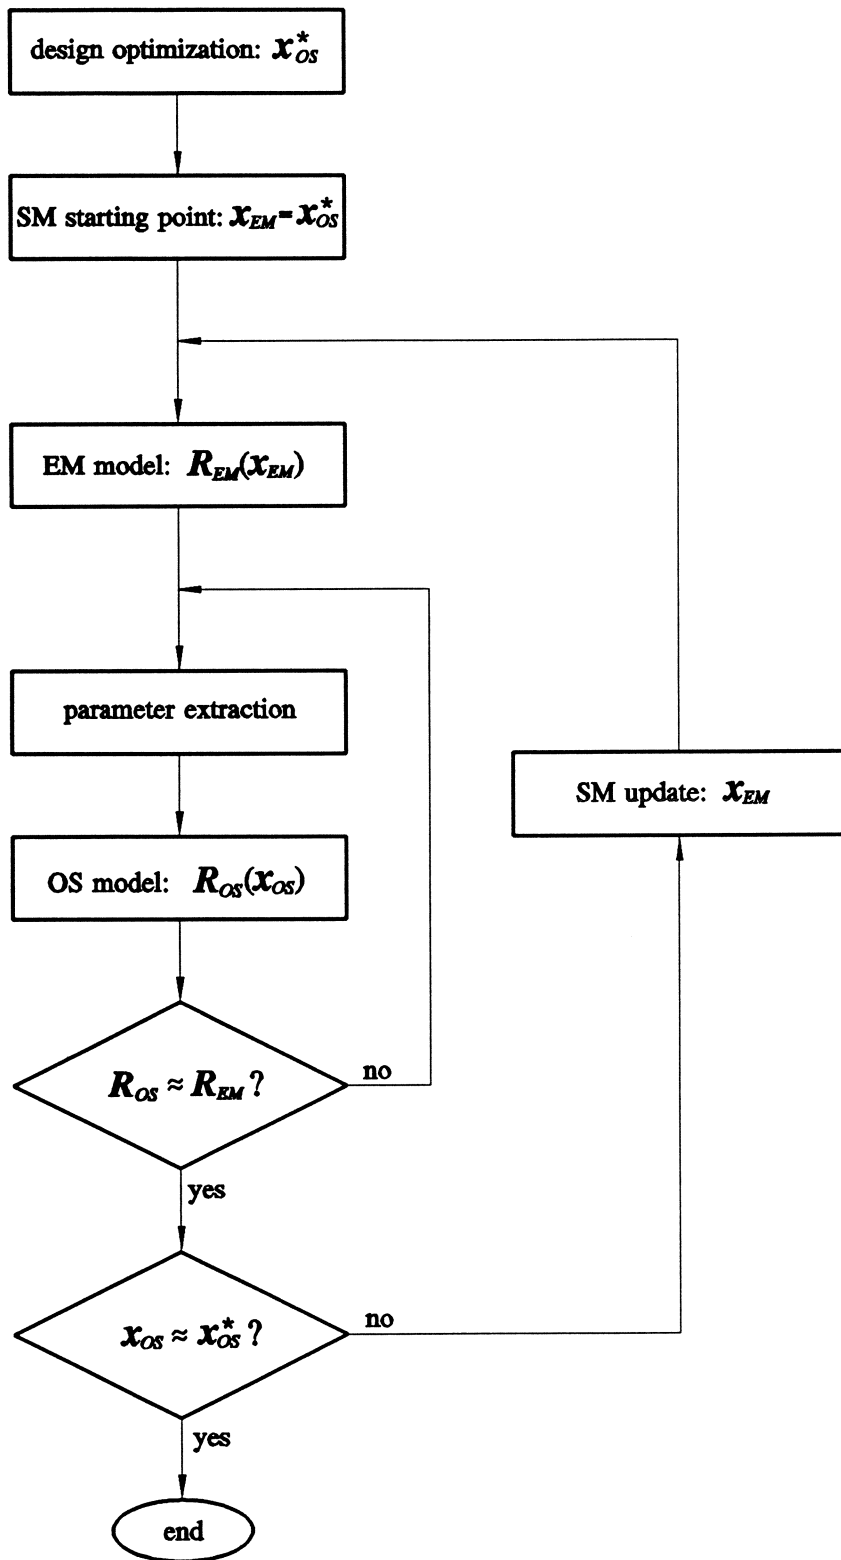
design optimization: $\boldsymbol{x}_{OS}^*$

SM starting point: $\boldsymbol{x}_{EM} = \boldsymbol{x}_{OS}^*$

EM model: $\boldsymbol{R}_{EM}(\boldsymbol{x}_{EM})$

parameter extraction

OS model: $\boldsymbol{R}_{OS}(\boldsymbol{x}_{OS})$

$\boldsymbol{R}_{OS} \approx \boldsymbol{R}_{EM}$ ?

no

yes

$\boldsymbol{x}_{OS} \approx \boldsymbol{x}_{OS}^*$ ?

no

SM update: $\boldsymbol{x}_{EM}$

yes

end